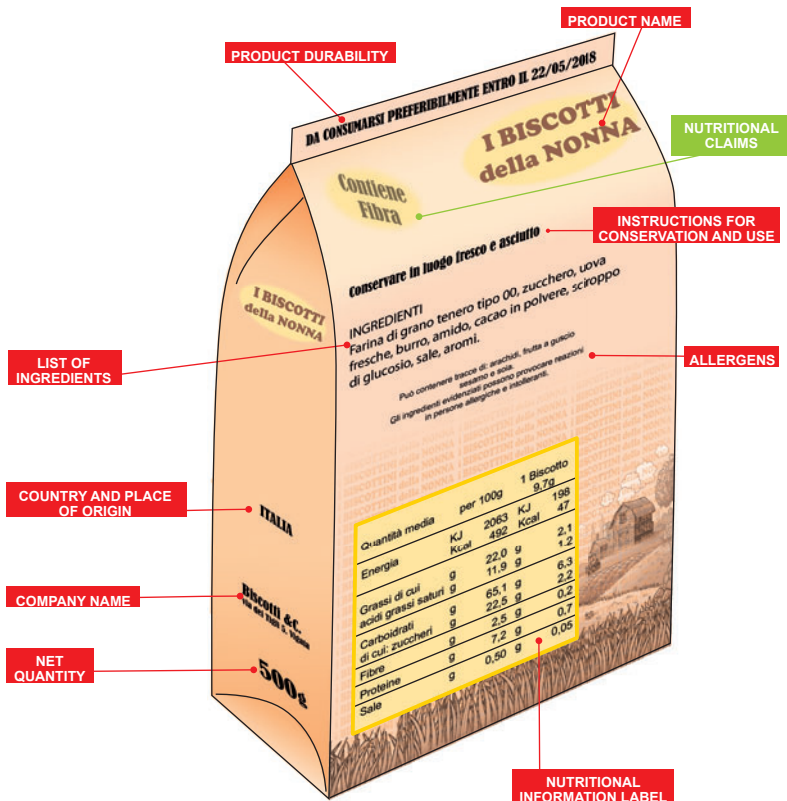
PRODUCT NAME

PRODUCT DURABILITY

DA CONSUMARSI PREFERIBILMENTE ENTRO IL 22/05/2018

I BISCOTTI della NONNA

NUTRITIONAL CLAIMS

Contiene Fibra

INSTRUCTIONS FOR CONSERVATION AND USE

Conservare in luogo fresco e asciutto

I BISCOTTI della NONNA

INGREDIENTI
Farina di grano tenero tipo 00, zucchero, uova fresche, burro, amido, cacao in polvere, sciroppo di glucosio, sale, aromi.

LIST OF INGREDIENTS

ALLERGENS

Può contenere tracce di: arachidi, frutta a guscio sesamo e soia.
Gli ingredienti evidenziati possono provocare reazioni in persone allergiche e intolleranti.

COUNTRY AND PLACE OF ORIGIN

ITALIA

| Quantità media | | per 100g | | 1 Biscotto 9,7g |
|---|---|---|---|---|
| Energia | KJ Kcal | 2063 492 | KJ Kcal | 198 47 |
| Grassi di cui acidi grassi saturi | g g | 22,0 11,9 | g g | 2,1 1,2 |
| Carboidrati di cui: zuccheri | g g | 65,1 22,5 | g g | 6,3 2,2 |
| Fibre | g | 2,5 | g | 0,2 |
| Proteine | g | 7,2 | g | 0,7 |
| Sale | g | 0,50 | g | 0,05 |

COMPANY NAME

Biscotti &C.
Via del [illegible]

NET QUANTITY

500g

NUTRITIONAL INFORMATION LABEL